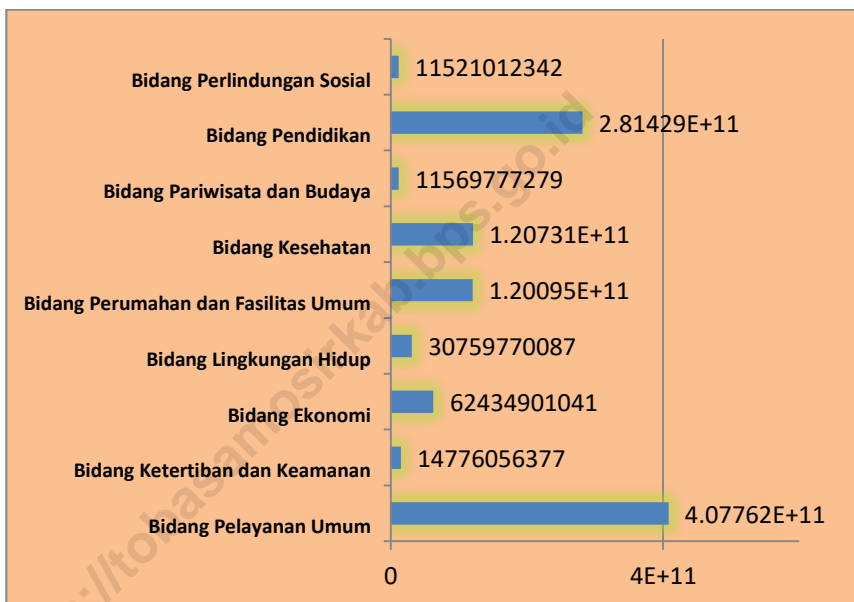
Bidang Perlindungan Sosial 11521012342
Bidang Pendidikan 2.81429E+11
Bidang Pariwisata dan Budaya 11569777279
Bidang Kesehatan 1.20731E+11
Bidang Perumahan dan Fasilitas Umum 1.20095E+11
Bidang Lingkungan Hidup 30759770087
Bidang Ekonomi 62434901041
Bidang Ketertiban dan Keamanan 14776056377
Bidang Pelayanan Umum 4.07762E+11

0
4E+11

https://tobasamosirkab.bps.go.id